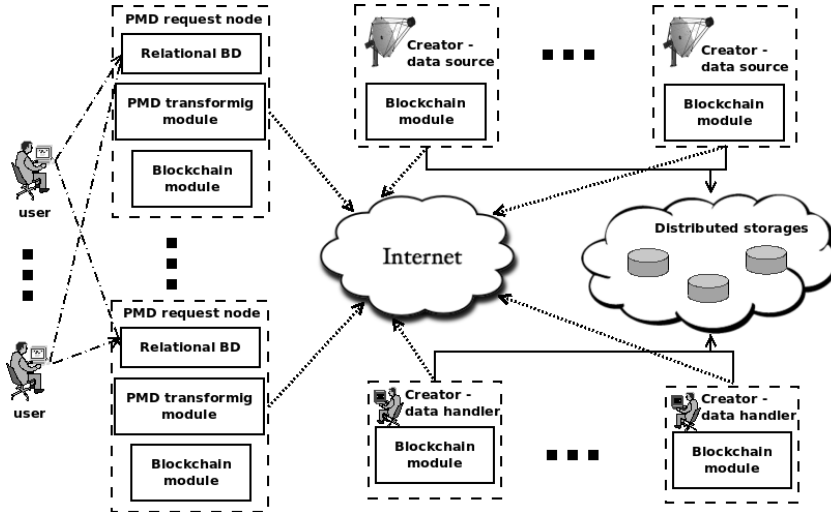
PMD request node

Relational BD

PMD transformig module

Blockchain module

user

user

PMD request node

Relational BD

PMD transformig module

Blockchain module

Creator - data source

Blockchain module

Creator - data source

Blockchain module

Internet

Distributed storages

Creator - data handler

Blockchain module

Creator - data handler

Blockchain module